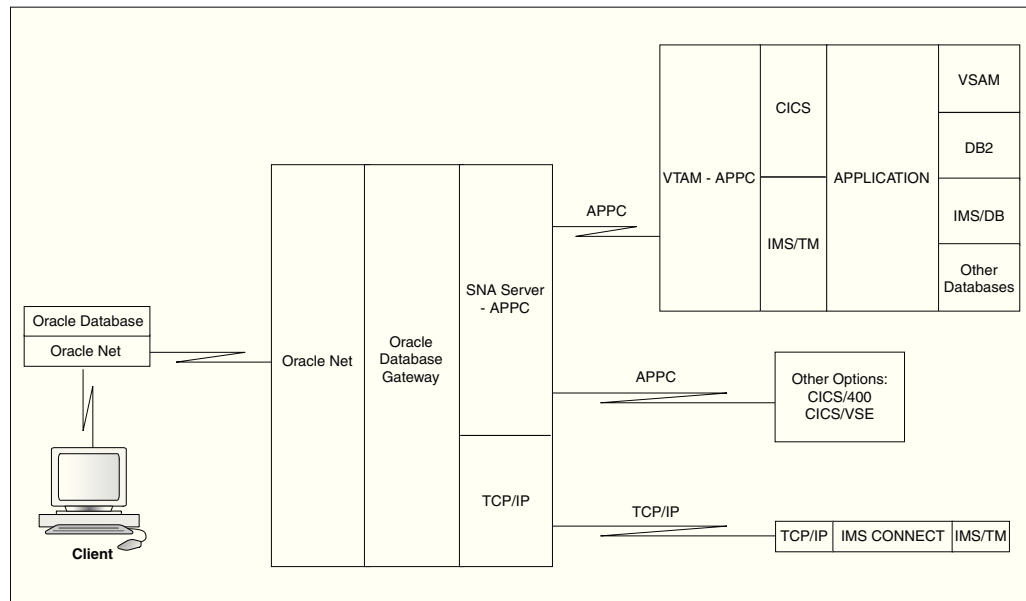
VTAM - APPC

CICS

IMS/TM

APPLICATION

VSAM

DB2

IMS/DB

Other Databases

APPC

Oracle Database

Oracle Net

Oracle Net

Oracle Database Gateway

SNA Server - APPC

APPC

Other Options: CICS/400 CICS/VSE

TCP/IP

TCP/IP

TCP/IP

IMS CONNECT

IMS/TM

Client